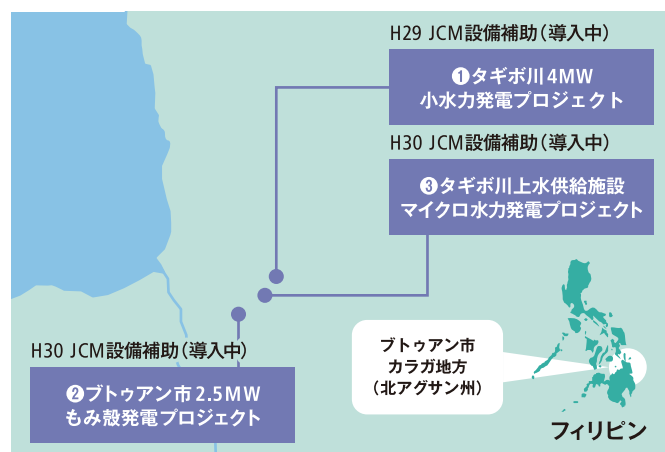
H29 JCM設備補助（導入中）

❶タギボ川4MW
小水力発電プロジェクト

H30 JCM設備補助（導入中）

❸タギボ川上水供給施設
マイクロ水力発電プロジェクト

H30 JCM設備補助（導入中）

❷ブトゥアン市2.5MW
もみ殻発電プロジェクト

ブトゥアン市
カラガ地方
（北アグサン州）

フィリピン